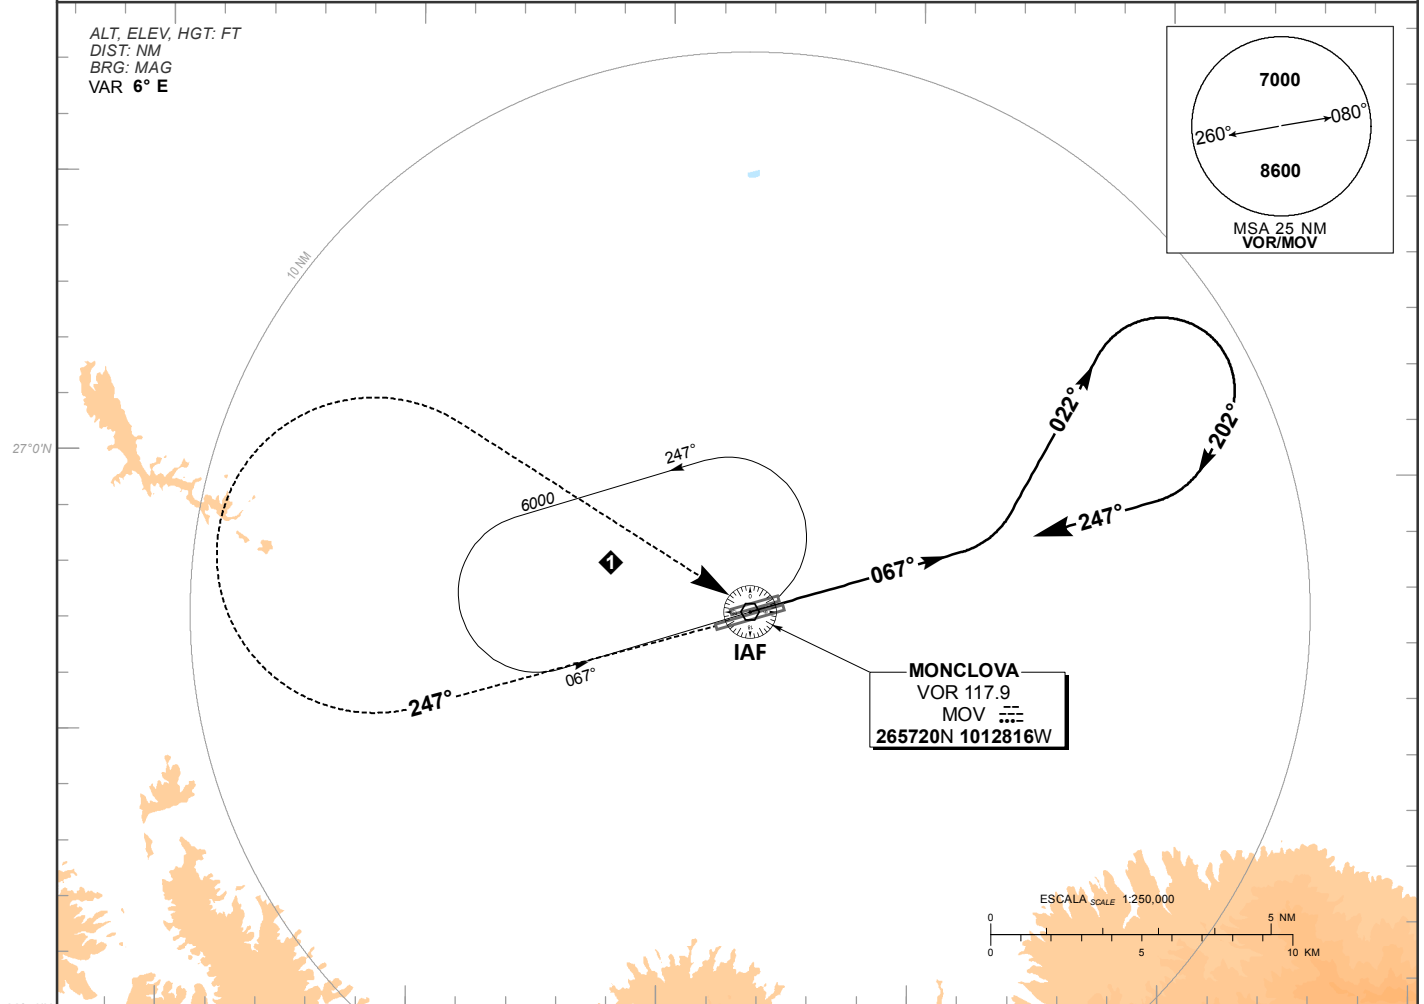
ALT, ELEV, HGT: FT
DIST: NM
BRG: MAG
VAR 6° E

7000
260°
080°
8600
MSA 25 NM
VOR/MOV

10 NM

27°0'N

247°
6000
1
022°
202°
247°
067°
IAF
067°
247°

MONCLOVA
VOR 117.9
MOV
265720N 1012816W

ESCALA SCALE 1:250,000
0
5 NM
0
5
10 KM